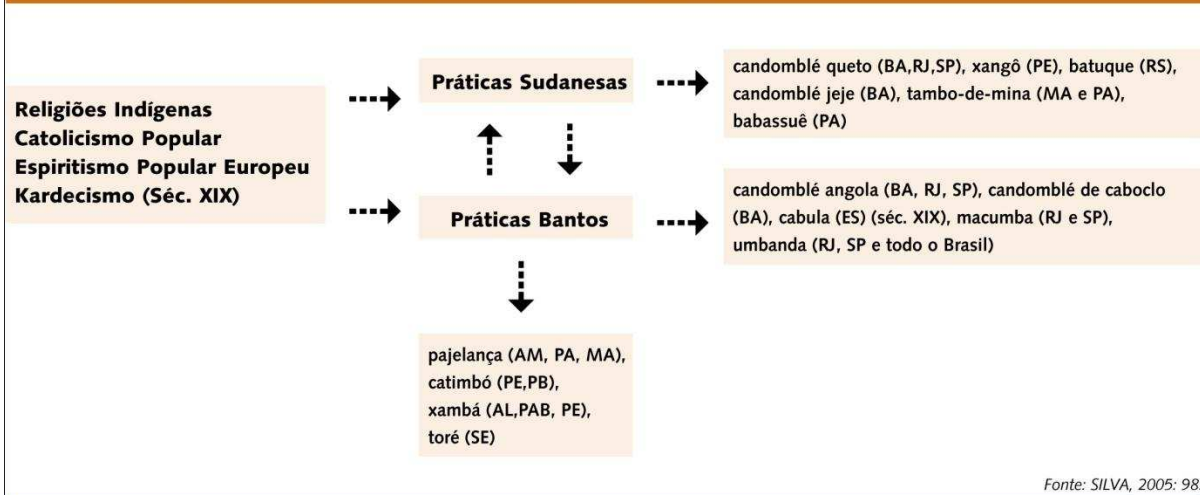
Religiões Indígenas
Catolicismo Popular
Espiritismo Popular Europeu
Kardecismo (Séc. XIX)

Práticas Sudanesas

candomblé queto (BA,RJ,SP), xangô (PE), batuque (RS), candomblé jeje (BA), tambo-de-mina (MA e PA), babassuê (PA)

Práticas Bantos

candomblé angola (BA, RJ, SP), candomblé de caboclo (BA), cabula (ES) (séc. XIX), macumba (RJ e SP), umbanda (RJ, SP e todo o Brasil)

pajelança (AM, PA, MA), catimbó (PE,PB), xambá (AL,PAB, PE), toré (SE)

Fonte: SILVA, 2005: 98